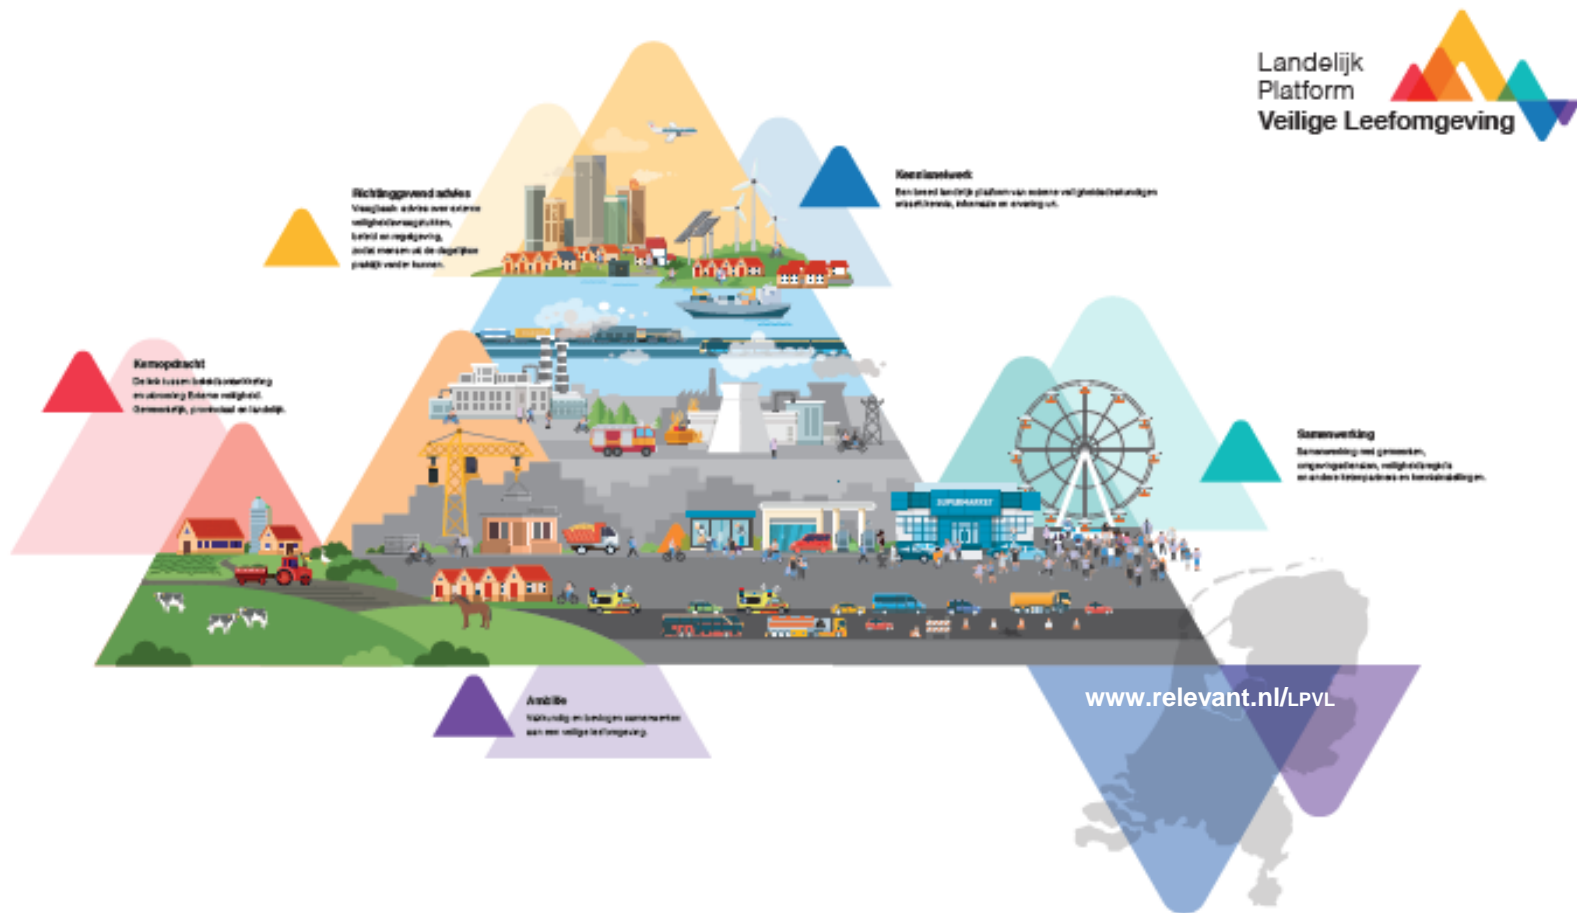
Landelijk Platform Veilige Leefomgeving

Richtinggevend advies
Vraagbaak advies over externe veiligheidsvraagstukken, beleid en regelgeving, zodat mensen uit de dagelijkse praktijk verder kunnen.

Kennisnetwerk
Een breed landelijk platform van externe veiligheidsdeskundigen wisselt kennis, informatie en ervaring uit.

Kernopdracht
De link tussen beleidsontwikkeling en uitvoering Externe veiligheid. Gemeentelijk, provinciaal en landelijk.

Samenwerking
Samenwerking met gemeenten, omgevingsdiensten, veiligheidsregio's en andere ketenpartners en kennisinstellingen.

SUPERMARKET

Ambitie
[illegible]

www.relevant.nl/LPVL